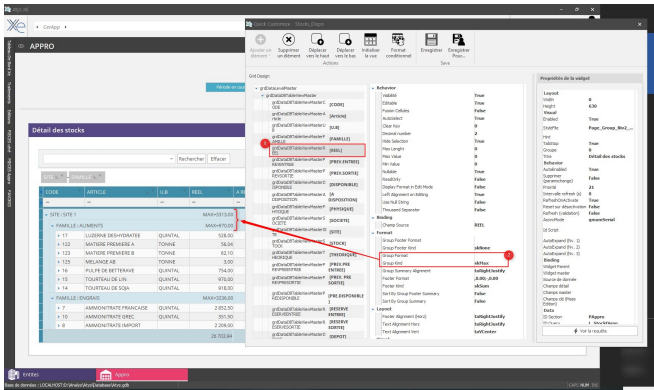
Corapp

APPRO

Détail des stocks

Rechercher Effacer

SITE FAMILLE

| CODE | ARTICLE | U.B | REEL |
|---|---|---|---|
| SITE : SITE 1 | | | MAX=5313.00 |
| FAMILLE : ALIMENTS | | | MAX=470.00 |
| 17 | LUZERNE DESHYDRATEE | QUINTAL | 528.00 |
| 122 | MATIERE PREMIERE A | TONNE | 56.04 |
| 123 | MATIERE PREMIERE B | TONNE | 62.10 |
| 125 | MELANGE AB | TONNE | 3.00 |
| 16 | PULPE DE BETTERAVE | QUINTAL | 754.00 |
| 15 | TOURTEAU DE LIN | QUINTAL | 970.00 |
| 14 | TOURTEAU DE SOJA | QUINTAL | 918.00 |
| FAMILLE : ENGRAIS | | | MAX=3236.00 |
| 7 | AMMONITRATE FRANCAISE | QUINTAL | 2 852.50 |
| 10 | AMMONITRATE GREC | QUINTAL | 351.50 |
| 8 | AMMONITRATE IMPORT | QUINTAL | 2 209.00 |
| | | | 26 703.84 |

Quick Customize - Stocks_Dispo

Ajouter un élément | Supprimer un élément | Déplacer vers le haut | Déplacer vers le bas | Initialiser la vue | Format conditionnel | Enregistrer | Enregistrer Pour...

Actions | Save

Grid Design

gridDataLevelMaster
[CODE]
[Article]
[U.B]
[FAMILLE]
[REEL]
[PREV.ENTREE]
[PREV.SORTIE]
[DISPONIBLE]
[A DISPOSITION]
[PHYSIQUE]
[SOCIETE]
[SITE]
[STOCK]
[THEORIQUE]
[PREV.PRE ENTREE]
[PREV.PRE SORTIE]
[PREV.DISPONIBLE]
[RESERVE ENTREE]
[RESERVE SORTIE]
[DEPOT]

Behavior
Visible True
Editable True
Fusion Cellules True
AutoSelect True
Clear Nav 0
Decimal number 2
Hide Selection True
Max Length 0
Max Value 0
Min Value 0
Nullable True
ReadOnly False
Display Format in Edit Mode True
Left Alignment in Editing True
Use Null String False
Thousand Separator False
Binding
Champ Source REEL
Format
Group Footer Format
Group Footer Kind skNone
Group Format
Group Kind skMax
Group Summary Alignment taRightJustify
Footer Format ,0.00;-,0.00
Footer Kind skSum
Sort by Group Footer Summary False
Sort by Group Summary False
Layout
Header Alignment Horz taRightJustify
Text Alignment Horz taRightJustify
Text Alignment Vert taVCenter

Propriétés de la widget

Layout
Width 0
Height 630
Visual
Enabled True
StatePfx Page_Group_Bloc2_...
Hint
Tabstop True
Groupe 0
Titre Détail des stocks
Behavior
AutoEnabled True
Supprimer (paramechange) False
Priorité 21
Intervalle refresh (s) 0
RafraichirActivate True
Reset sur désactivation False
Refresh (validation) False
AsyncMode genereSerial
Id Script
AutoExpand (lvl. 1)
AutoExpand (lvl. 2)
AutoExpand (lvl. 3)
Binding
Widget Parent
Widget master
Source de donnée
Champ détail
Champ master
Champ id (Mass Edition)
Data
ID Section FAppro
ID Source 1 StockDispo
Voir le résultat

Entités
Appro

Base de donnée : LOCALHOST:D:\Axelor\Data\Axel\Database\Xeys.gdb
CAPS NUM SCRL